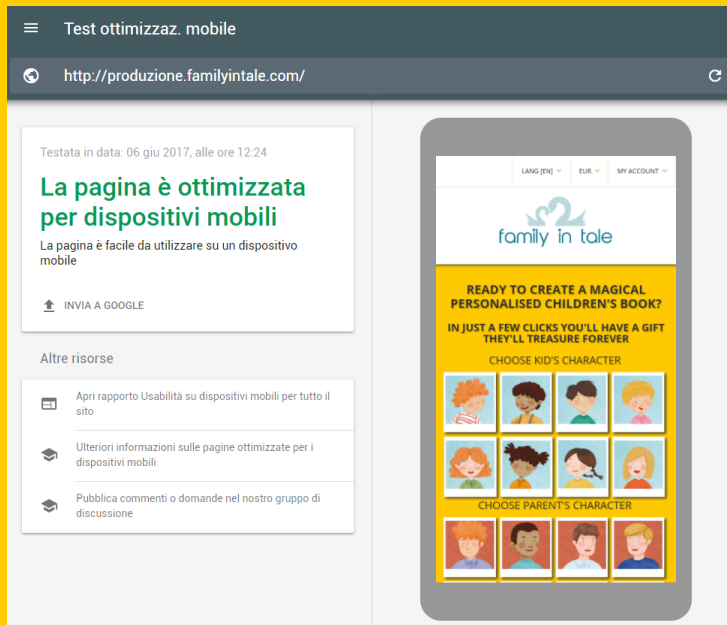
Test ottimizzaz. mobile

http://produzione.familyintale.com/

Testata in data: 06 giu 2017, alle ore 12:24

La pagina è ottimizzata per dispositivi mobili

La pagina è facile da utilizzare su un dispositivo mobile

INVIA A GOOGLE

Altre risorse

Apri rapporto Usabilità su dispositivi mobili per tutto il sito

Ulteriori informazioni sulle pagine ottimizzate per i dispositivi mobili

Pubblica commenti o domande nel nostro gruppo di discussione

LANG [EN] EUR MY ACCOUNT

family in tale

READY TO CREATE A MAGICAL PERSONALISED CHILDREN'S BOOK?

IN JUST A FEW CLICKS YOU'LL HAVE A GIFT THEY'LL TREASURE FOREVER

CHOOSE KID'S CHARACTER

CHOOSE PARENT'S CHARACTER